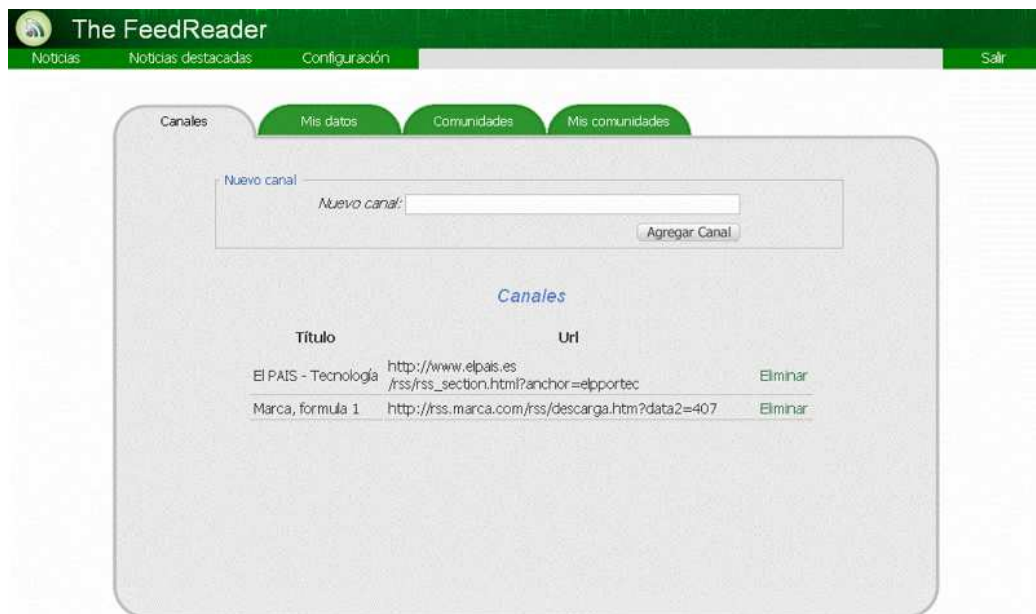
The FeedReader

Noticias | Noticias destacadas | Configuración | Salir

Canales | Mis datos | Comunidades | Mis comunidades

Nuevo canal

Nuevo canal:

Agregar Canal

Canales

| Título | Url | |
|---|---|---|
| El PAIS - Tecnología | http://www.elpais.es /rss/rss_section.html?anchor=elpportec | Eliminar |
| Marca, formula 1 | http://rss.marca.com/rss/descarga.htm?data2=407 | Eliminar |